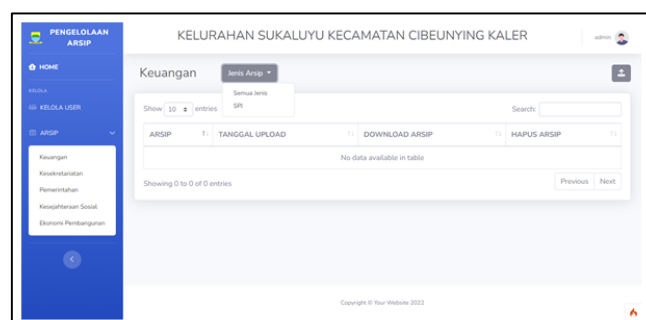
PENGELOLAAN ARSIP

HOME

KELOLA

KELOLA USER

ARSIP

Keuangan

Kesekretariatan

Pemerintahan

Kesejahteraan Sosial

Ekonomi Pembangunan

KELURAHAN SUKALUYU KECAMATAN CIBEUNYING KALER

admin

Keuangan

Jenis Arsip

Semua Jenis

SPJ

Show 10 entries

Search:

| ARSIP | TANGGAL UPLOAD | DOWNLOAD ARSIP | HAPUS ARSIP |
|---|---|---|---|
| No data available in table | | | |

Showing 0 to 0 of 0 entries

Previous Next

Copyright © Your Website 2022